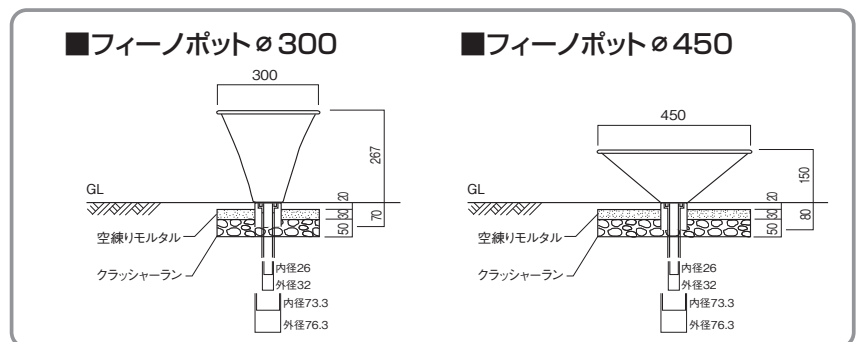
■フィーノポット ø 300

300

267

GL

20

30

70

50

空練りモルタル

クラッシャーラン

内径26
外径32

内径73.3
外径76.3

■フィーノポット ø 450

450

150

GL

20

30

80

50

空練りモルタル

クラッシャーラン

内径26
外径32

内径73.3
外径76.3